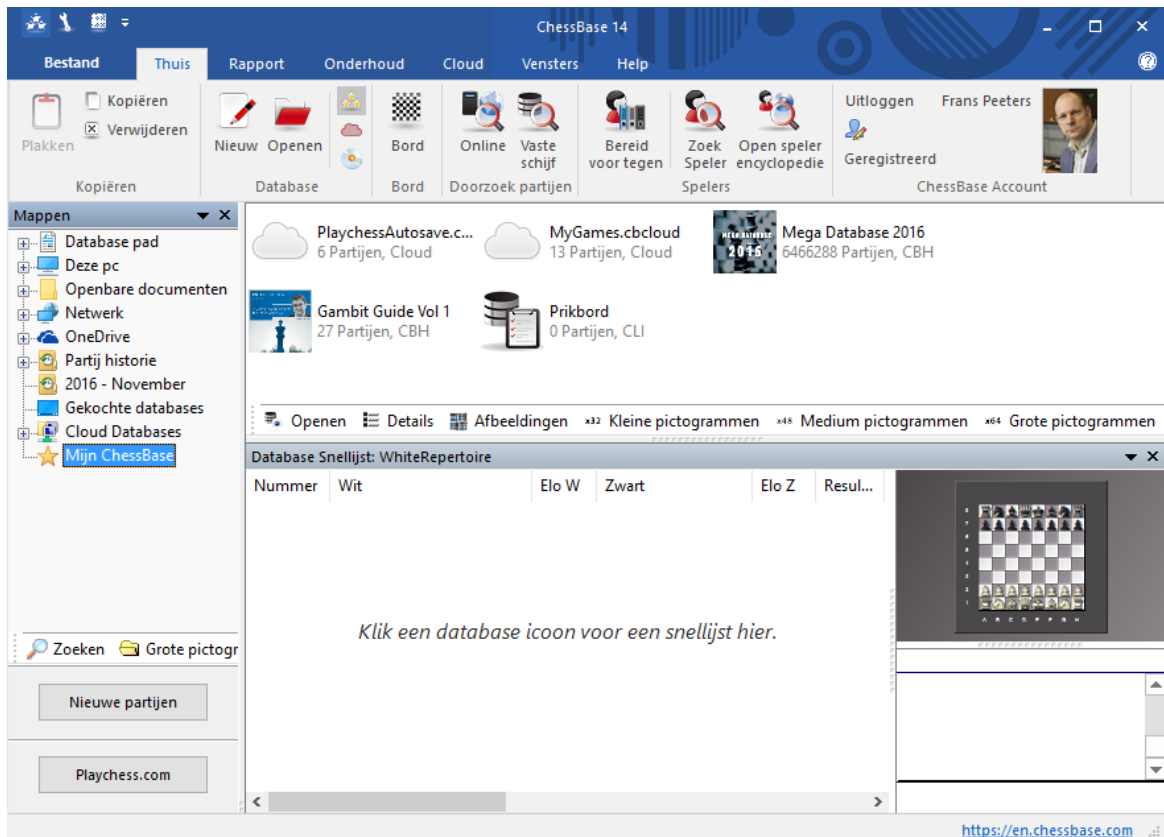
ChessBase 14

Bestand
Thuis
Rapport
Onderhoud
Cloud
Vensters
Help

Plakken
Kopiëren
Verwijderen
Kopiëren

Nieuw
Openen
Database

Bord
Bord

Online
Vaste schijf
Doorzoek partijen

Bereid voor tegen
Zoek Speler
Open speler encyclopedie
Spelers

Uitloggen
Frans Peeters
Geregistreerd
ChessBase Account

Mappen

Database pad
Deze pc
Openbare documenten
Netwerk
OneDrive
Partij historie
2016 - November
Gekochte databases
Cloud Databases
Mijn ChessBase

PlaychessAutosave.c...
6 Partijen, Cloud
MyGames.cbcloud
13 Partijen, Cloud
Mega Database 2016
6466288 Partijen, CBH
Gambit Guide Vol 1
27 Partijen, CBH
Prikbord
0 Partijen, CLI

Openen
Details
Afbeeldingen
x32 Kleine pictogrammen
x48 Medium pictogrammen
x64 Grote pictogrammen

Database Snellijst: WhiteRepertoire

| Nummer | Wit | Elo W | Zwart | Elo Z | Resul... |
|---|---|---|---|---|---|

Klik een database icoon voor een snellijst hier.

Zoeken
Grote pictogr

Nieuwe partijen

Playchess.com

https://en.chessbase.com